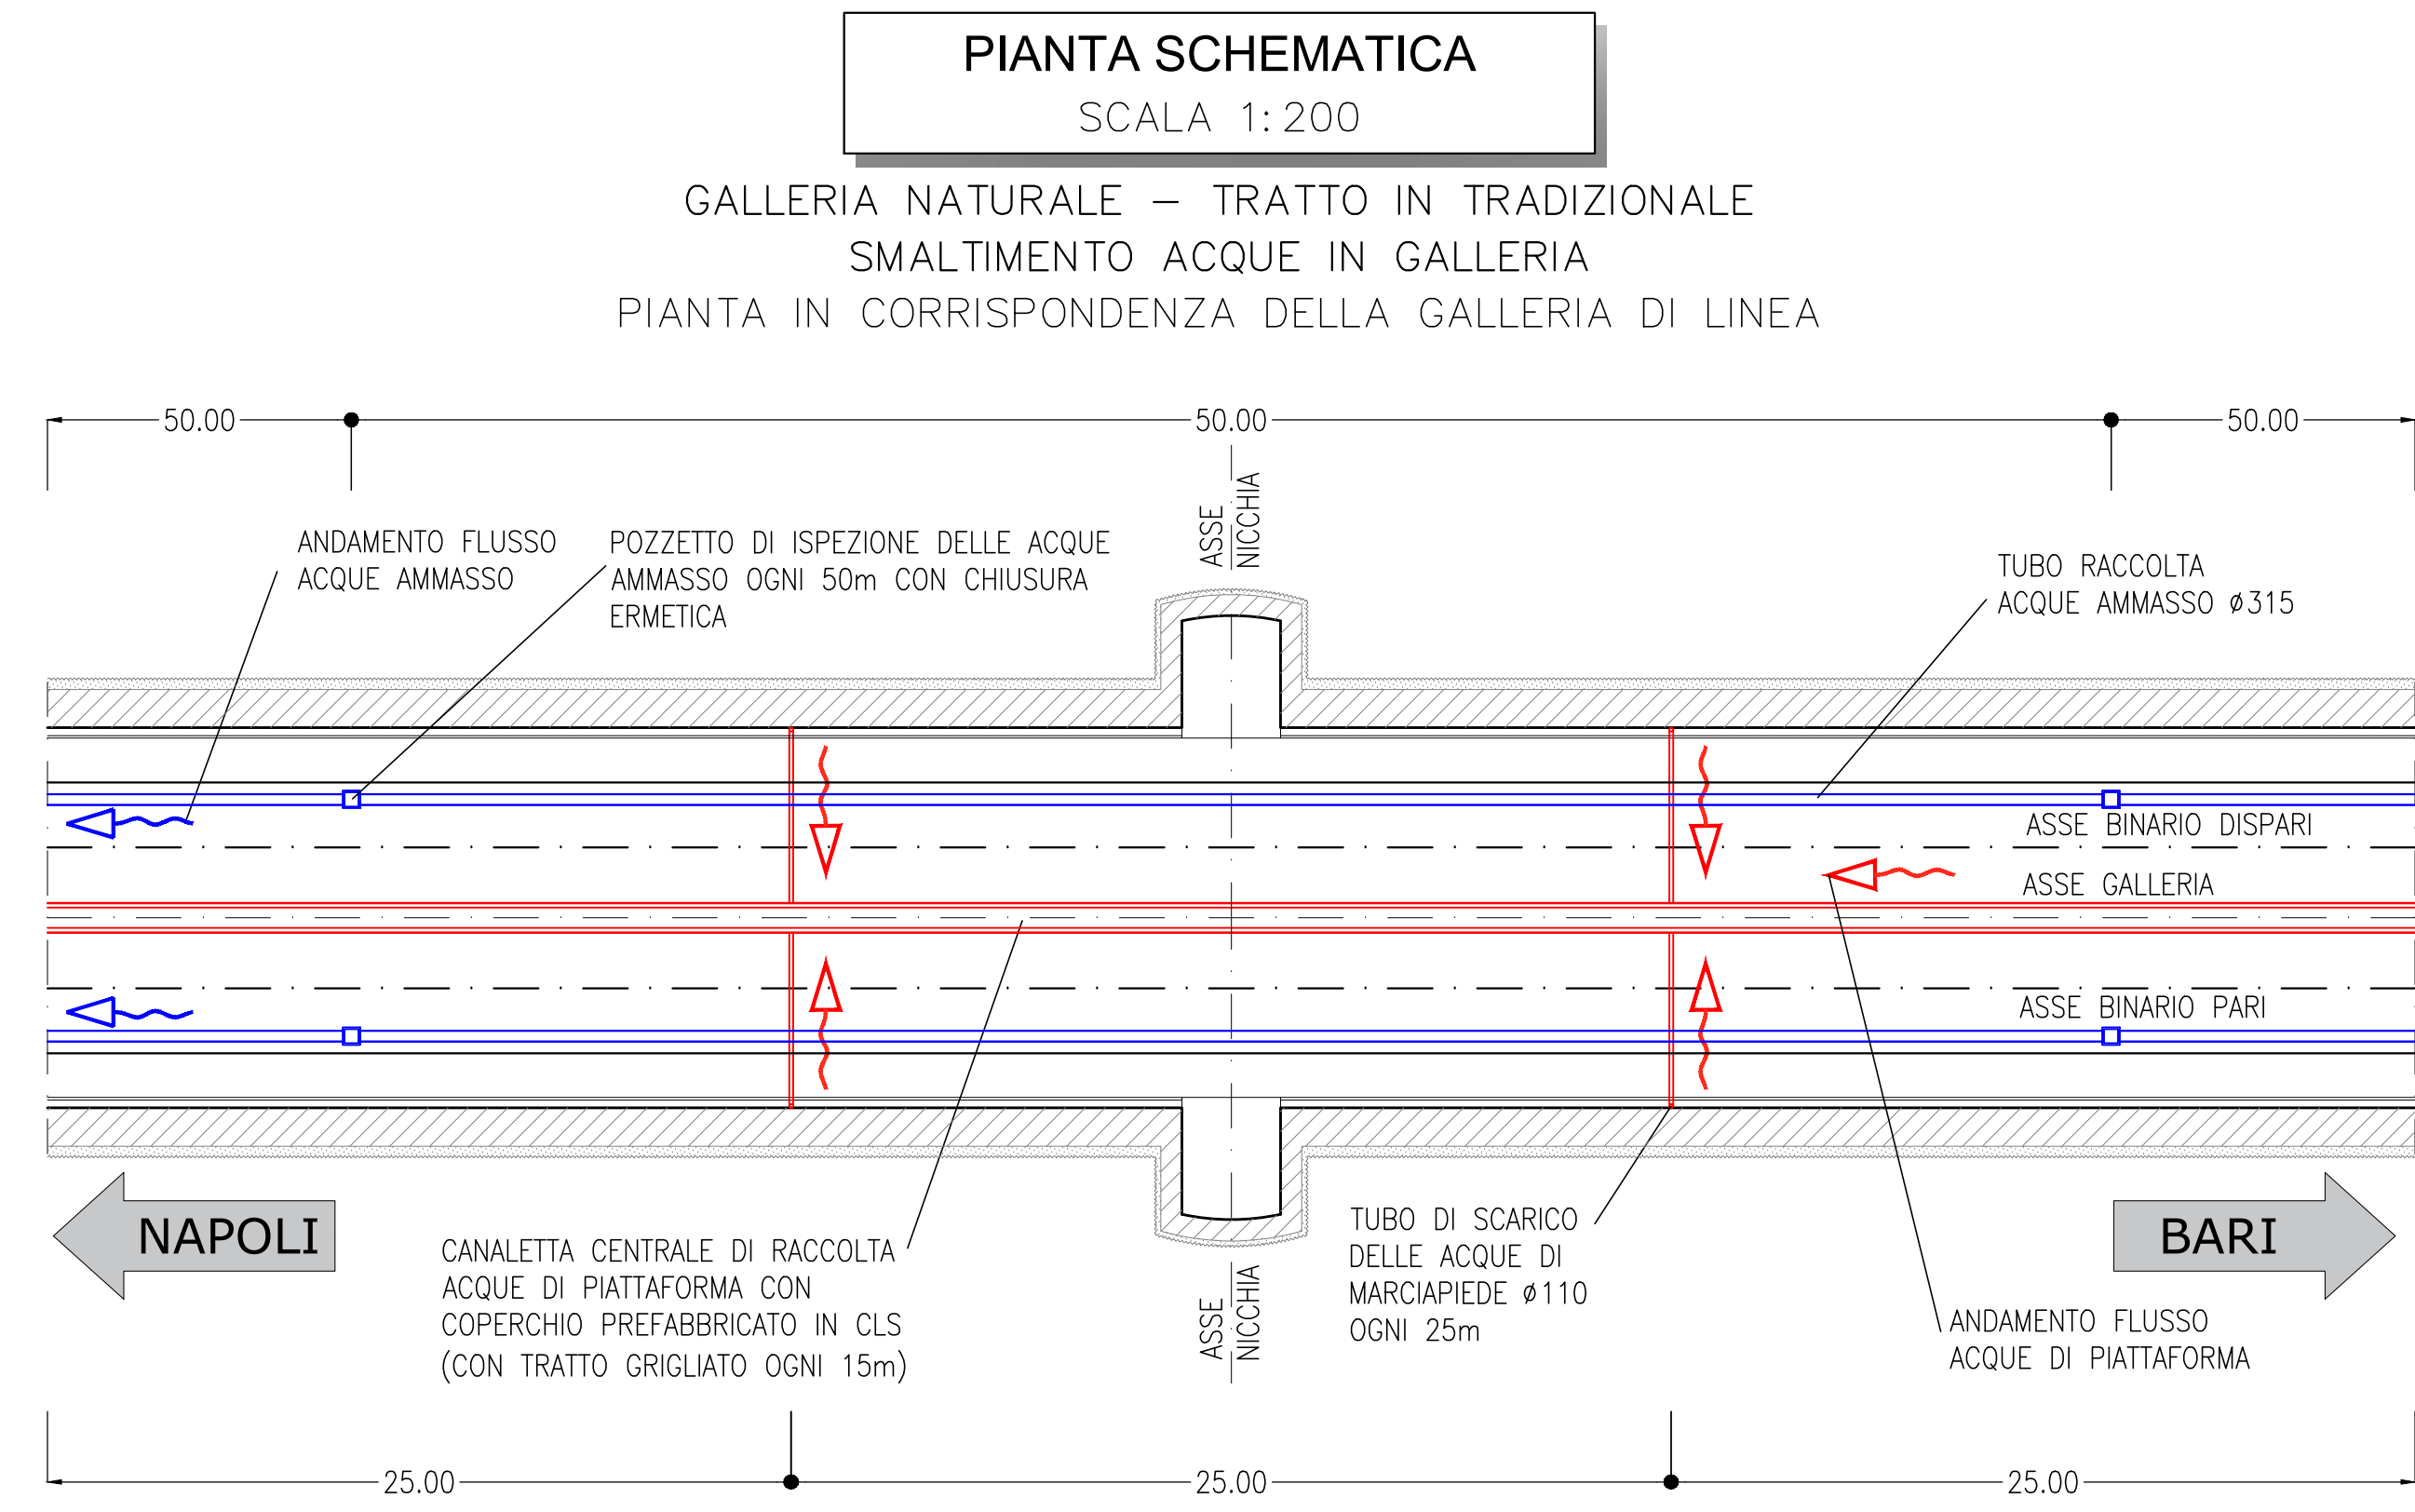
PIANTA SCHEMATICA
SCALA 1:200

GALLERIA NATURALE – TRATTO IN TRADIZIONALE
SMALTIMENTO ACQUE IN GALLERIA
PIANTA IN CORRISPONDENZA DELLA GALLERIA DI LINEA

50.00
50.00
50.00

ASSE NICCHIA

ANDAMENTO FLUSSO ACQUE AMMASSO

POZZETTO DI ISPEZIONE DELLE ACQUE AMMASSO OGNI 50m CON CHIUSURA ERMETICA

TUBO RACCOLTA ACQUE AMMASSO ø315

ASSE BINARIO DISPARI

ASSE GALLERIA

ASSE BINARIO PARI

NAPOLI

BARI

CANALETTA CENTRALE DI RACCOLTA ACQUE DI PIATTAFORMA CON COPERCHIO PREFABBRICATO IN CLS (CON TRATTO GRIGLIATO OGNI 15m)

ASSE NICCHIA

TUBO DI SCARICO DELLE ACQUE DI MARCIAPIEDE ø110 OGNI 25m

ANDAMENTO FLUSSO ACQUE DI PIATTAFORMA

25.00
25.00
25.00